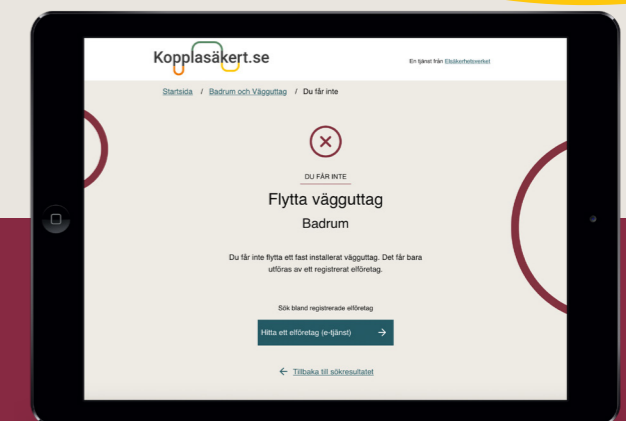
Kopplasäkert.se

En tjänst från Elsäkerhetsverket

Startsida / Badrum och Vägguttag / Du får inte

DU FÅR INTE

Flytta vägguttag

Badrum

Du får inte flytta ett fast installerat vägguttag. Det får bara utföras av ett registrerat elföretag.

Sök bland registrerade elföretag

Hitta ett elföretag (e-tjänst) →

← Tillbaka till sökresultatet